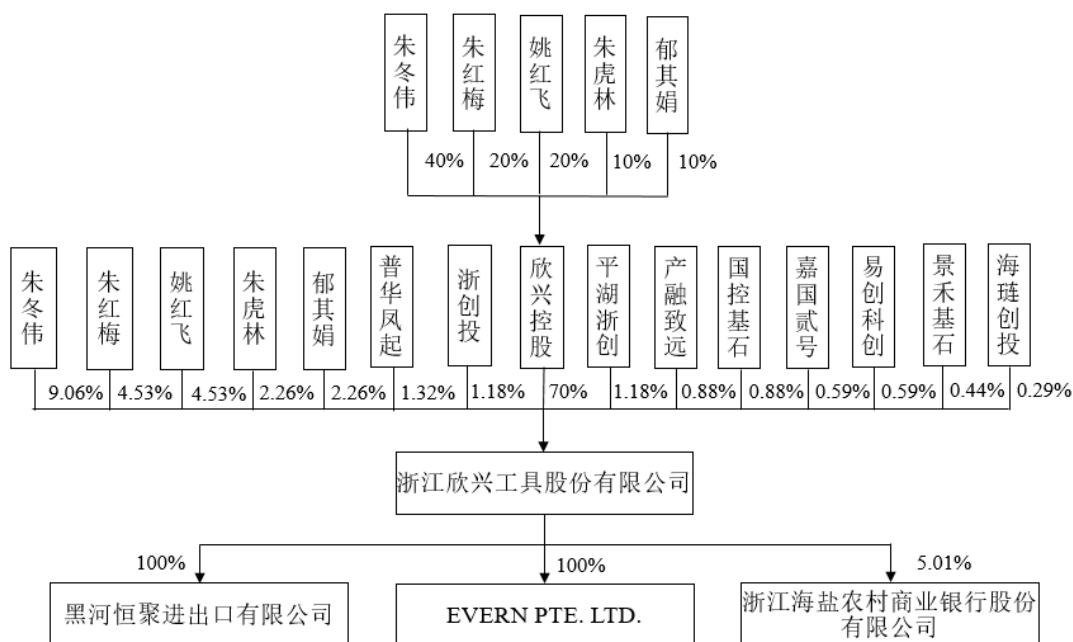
朱冬伟
朱红梅
姚红飞
朱虎林
郁其娟

40% 20% 20% 10% 10%

朱冬伟
朱红梅
姚红飞
朱虎林
郁其娟
普华凤起
浙创投
欣兴控股
平湖浙创
产融致远
国控基石
嘉国贰号
易创科创
景禾基石
海琏创投

9.06% 4.53% 4.53% 2.26% 2.26% 1.32% 1.18% 70% 1.18% 0.88% 0.88% 0.59% 0.59% 0.44% 0.29%

浙江欣兴工具股份有限公司

100% 100% 5.01%

黑河恒聚进出口有限公司
EVERN PTE. LTD.
浙江海盐农村商业银行股份有限公司